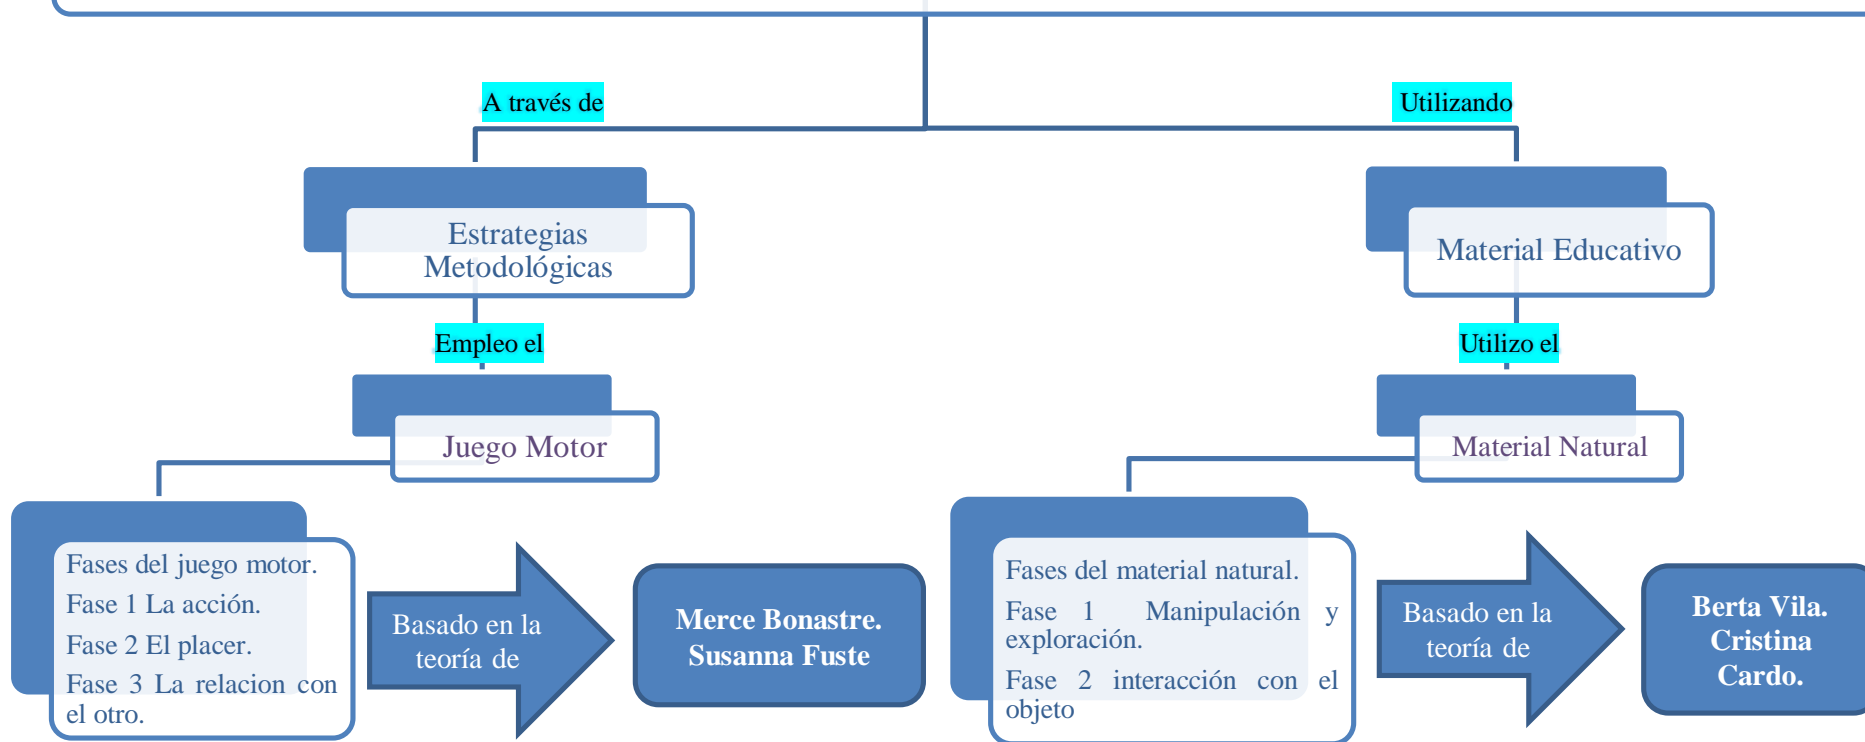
A través de

Utilizando

Estrategias Metodológicas

Material Educativo

Empleo el

Utilizo el

Juego Motor

Material Natural

Fases del juego motor.
Fase 1 La acción.
Fase 2 El placer.
Fase 3 La relacion con el otro.

Basado en la teoría de

Merce Bonastre. Susanna Fuste

Fases del material natural.
Fase 1 Manipulación y exploración.
Fase 2 interacción con el objeto

Basado en la teoría de

Berta Vila. Cristina Cardo.